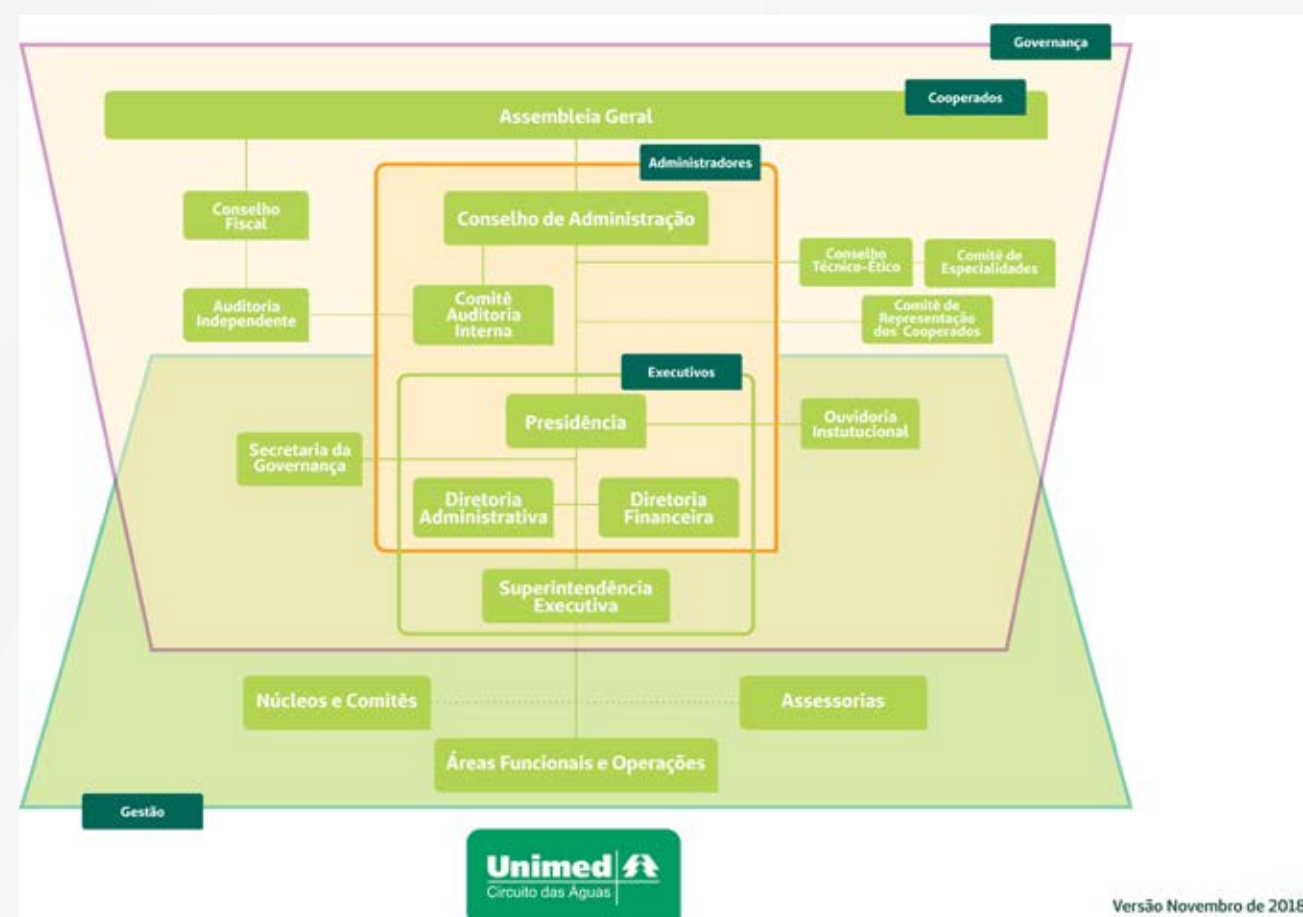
Governança

Cooperados

Assembleia Geral

Administradores

Conselho Fiscal

Conselho de Administração

Conselho Técnico-Ético

Comitê de Especialidades

Auditoria Independente

Comitê Auditoria Interna

Comitê de Representação dos Cooperados

Executivos

Presidência

Ouvidoria Instutucional

Secretaria da Governança

Diretoria Administrativa

Diretoria Financeira

Superintendência Executiva

Núcleos e Comitês

Assessorias

Áreas Funcionais e Operações

Gestão

Unimed
Circuito das Águas

Versão Novembro de 2018